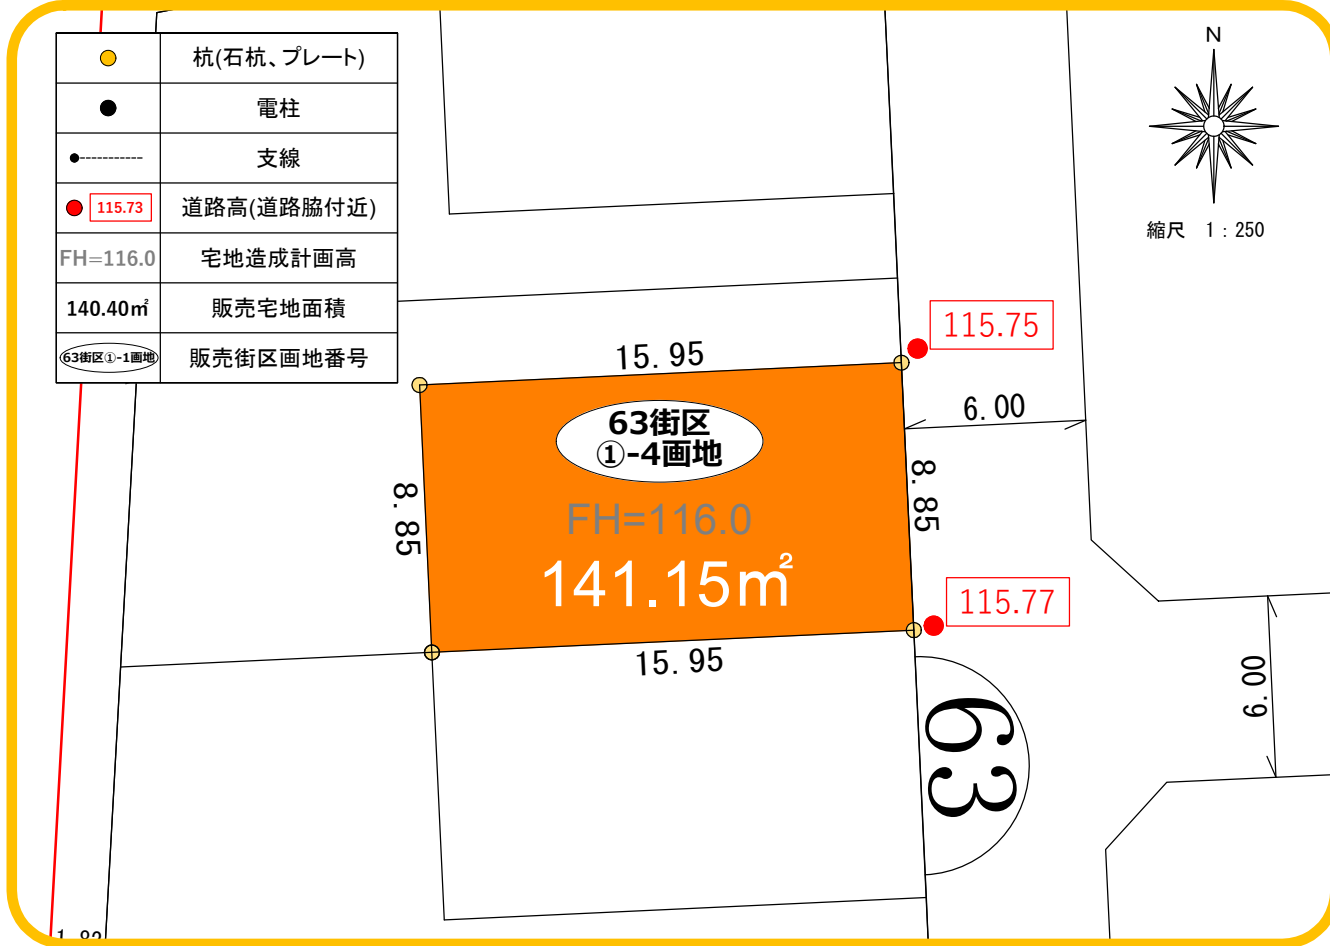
|  | 杭(石杭、プレート) |
|---|---|
|  | 電柱 |
|  | 支線 |
| 115.73 | 道路高(道路脇付近) |
| FH=116.0 | 宅地造成計画高 |
| 140.40㎡ | 販売宅地面積 |
| 63街区①-1画地 | 販売街区画地番号 |

N

縮尺 1：250

115.75

15.95

6.00

63街区
①-4画地

8.85

8.85

FH=116.0

141.15㎡

115.77

15.95

63

6.00

1.8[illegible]